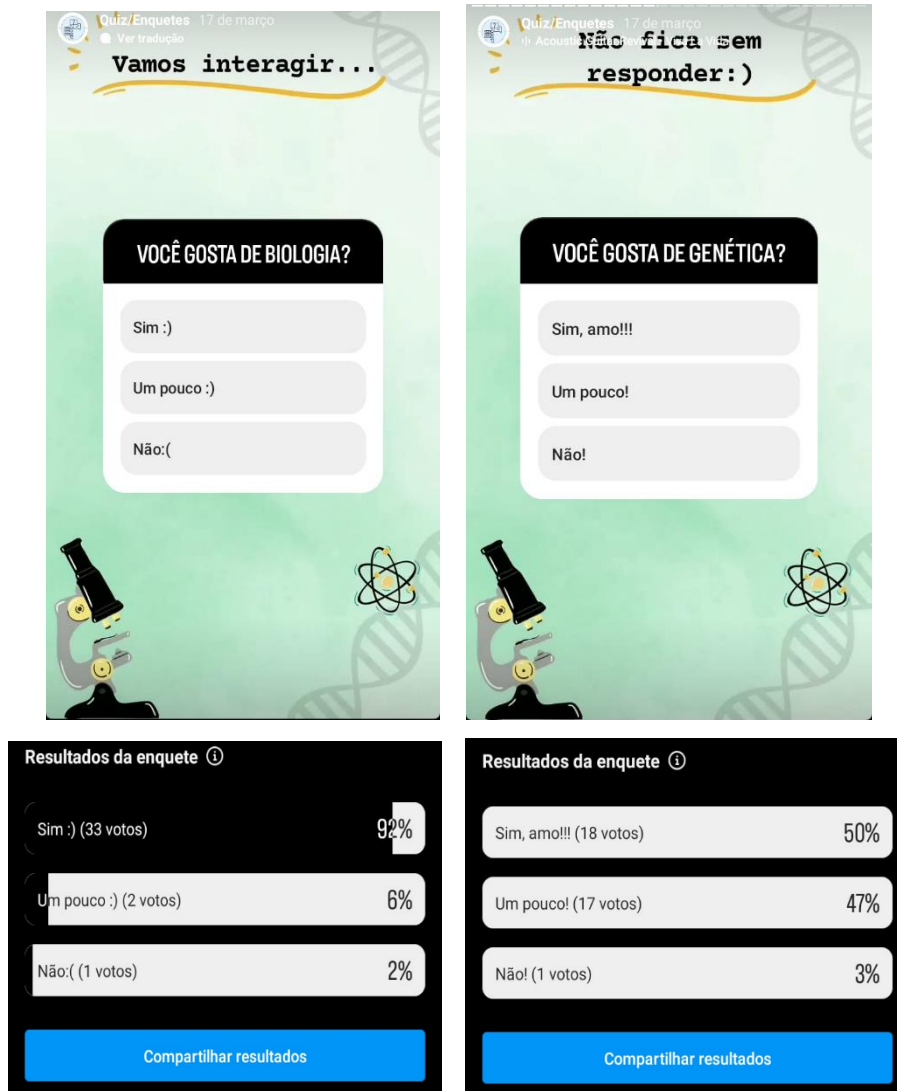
Quiz/Enquetes 17 de março
Ver tradução

Vamos interagir...

VOCÊ GOSTA DE BIOLOGIA?

Sim :)

Um pouco :)

Não:(

Quiz/Enquetes 17 de março
Acoust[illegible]

Não fica sem responder:)

VOCÊ GOSTA DE GENÉTICA?

Sim, amo!!!

Um pouco!

Não!

Resultados da enquete

Sim :) (33 votos) 92%

Um pouco :) (2 votos) 6%

Não:( (1 votos) 2%

Compartilhar resultados

Resultados da enquete

Sim, amo!!! (18 votos) 50%

Um pouco! (17 votos) 47%

Não! (1 votos) 3%

Compartilhar resultados